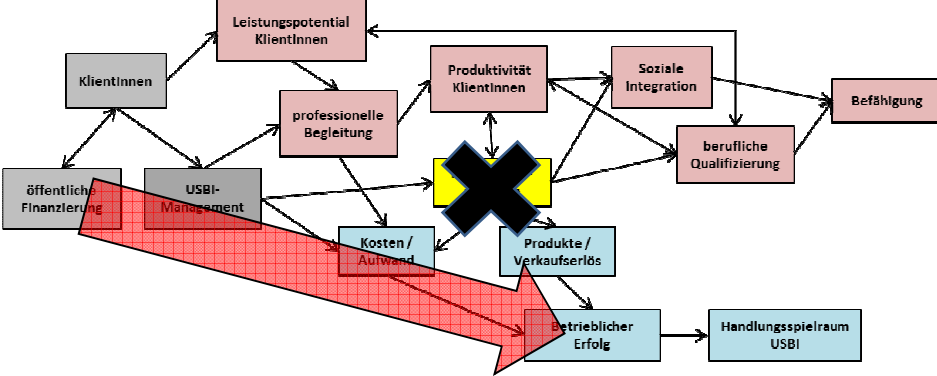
Leistungspotential KlientInnen

KlientInnen

Produktivität KlientInnen

Soziale Integration

Befähigung

professionelle Begleitung

berufliche Qualifizierung

öffentliche Finanzierung

USBI-Management

Kosten / Aufwand

Produkte / Verkaufserlös

Betrieblicher Erfolg

Handlungsspielraum USBI